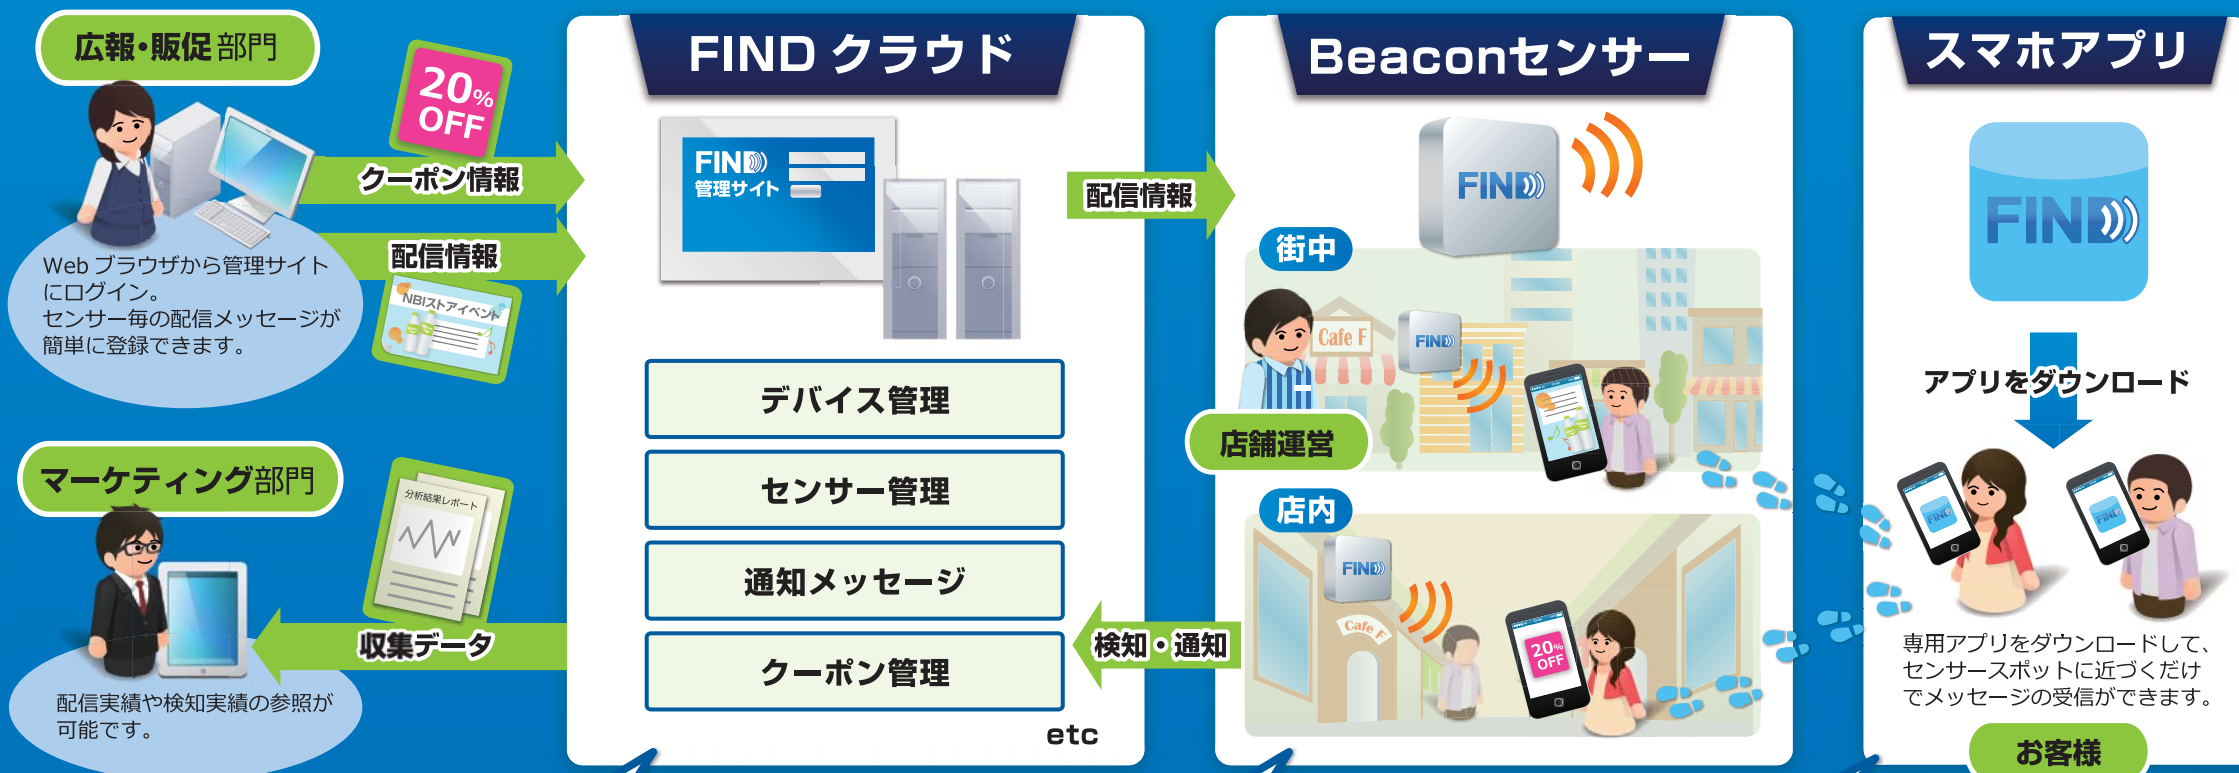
広報・販促部門

20% OFF

クーポン情報

配信情報

NBIストアイベント

Web ブラウザから管理サイトにログイン。
センサー毎の配信メッセージが簡単に登録できます。

マーケティング部門

分析結果レポート

収集データ

配信実績や検知実績の参照が可能です。

FIND クラウド

FIND
管理サイト

デバイス管理

センサー管理

通知メッセージ

クーポン管理

etc

配信情報

検知・通知

Beaconセンサー

FIND

街中

Cafe F

FIND

店舗運営

店内

FIND

Cafe F

20% OFF

スマホアプリ

FIND

アプリをダウンロード

FIND

FIND

専用アプリをダウンロードして、センサースポットに近づくだけでメッセージの受信ができます。

お客様